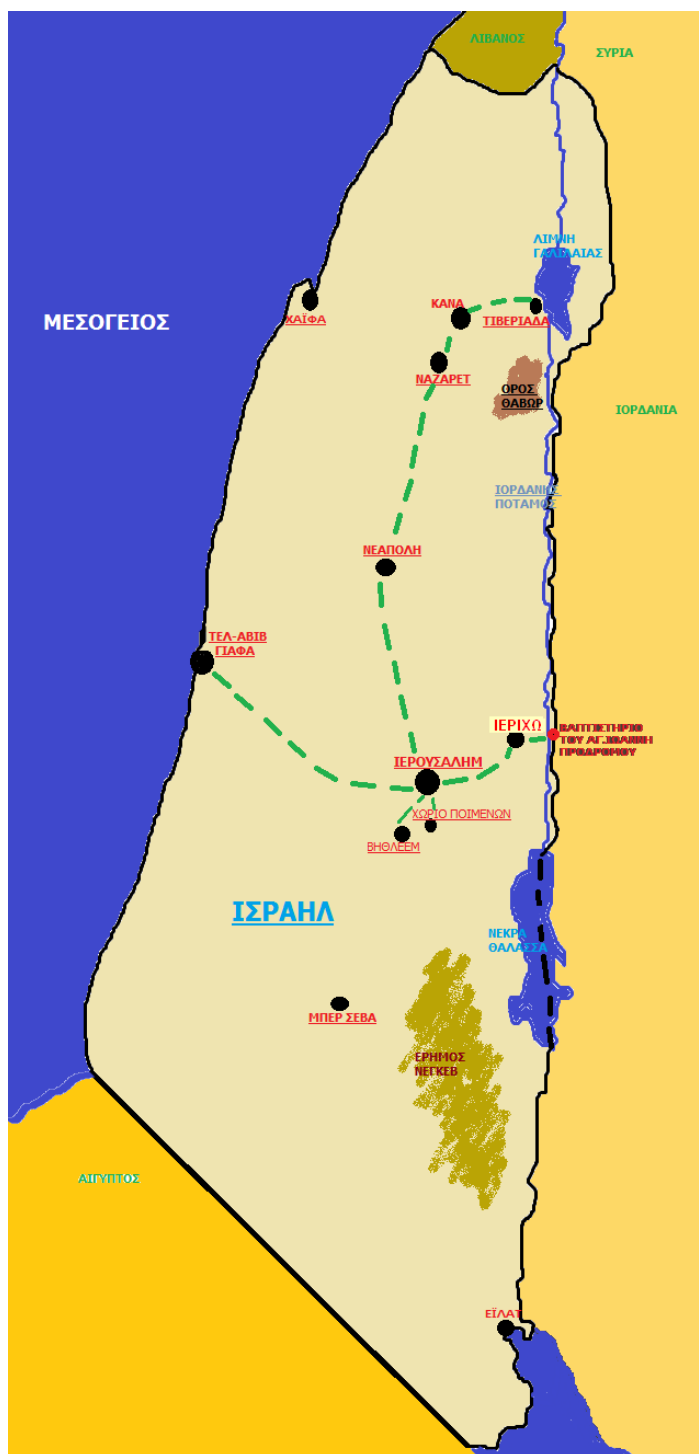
ΛΙΒΑΝΟΣ
ΣΥΡΙΑ
ΛΙΜΝΗ ΓΑΛΙΛΑΙΑΣ
ΜΕΣΟΓΕΙΟΣ
ΧΑΪΦΑ
ΚΑΝΑ
ΤΙΒΕΡΙΑΔΑ
ΝΑΖΑΡΕΤ
ΟΡΟΣ ΘΑΒΩΡ
ΙΟΡΔΑΝΙΑ
ΙΟΡΔΑΝΗΣ ΠΟΤΑΜΟΣ
ΝΕΑΠΟΛΗ
ΤΕΛ-ΑΒΙΒ ΓΙΑΦΑ
ΙΕΡΙΧΩ
ΒΑΠΤΙΣΤΗΡΙΟ ΤΟΥ ΑΓ.ΙΩΑΝΝΗ ΠΡΟΔΡΟΜΟΥ
ΙΕΡΟΥΣΑΛΗΜ
ΧΩΡΙΟ ΠΟΙΜΕΝΩΝ
ΒΗΘΛΕΕΜ
ΙΣΡΑΗΛ
ΝΕΚΡΑ ΘΑΛΑΣΣΑ
ΜΠΕΡ ΣΕΒΑ
ΕΡΗΜΟΣ ΝΕΓΚΕΒ
ΑΙΓΥΠΤΟΣ
ΕΪΛΑΤ